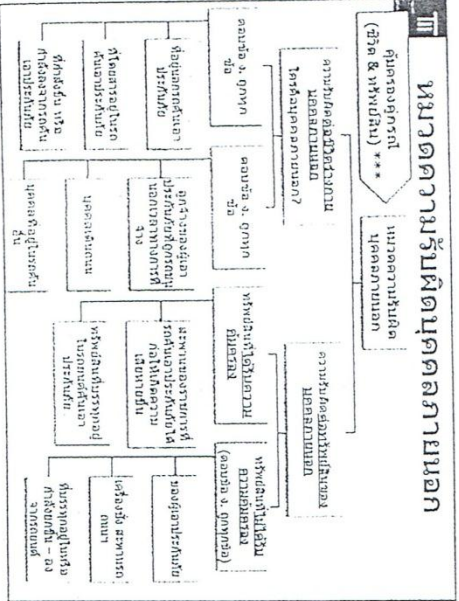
หมวดความรับผิดบุคคลภายนอก

คุ้มครองอุบัติเหตุ (ชีวิต & ทรัพย์สิน) ***

หมวดความรับผิดบุคคลภายนอก

ความรับผิดต่อชีวิตร่างกายบุคคลภายนอก

ใครคือบุคคลภายนอก?

ความรับผิดต่อทรัพย์สินของบุคคลภายนอก

ตอนที่ 3 ข้อ ...

ตอนที่ 3 ข้อ ...

ผู้ขับขี่ผู้ขับยกเว้นผู้ขับขี่

ผู้โดยสารบนรถยนต์คันเอาประกันภัย

ผู้ขับขี่ผู้ขับยกเว้นผู้ขับขี่

ผู้ที่อยู่ในรถยนต์คันเอาประกันภัย

บุคคลในครอบครัว

บุคคลที่อยู่ในรถคัน...

ทรัพย์สินที่ได้รับความเสียหาย

สภาพของยานยนต์รถยนต์บรรทุกสิ่งที่ทำให้ทรัพย์สินเสียหาย

ทรัพย์สินที่บรรทุกอยู่ในรถยนต์คันเอาประกันภัย

ทรัพย์สินที่ไม่ได้รับความคุ้มครอง (ตอนที่ 3 ...)

ของผู้เอาประกันภัย

เครื่องยนต์ สะพาน ถนน

ทรัพย์สินที่ผู้ขับขี่ครอบครอง...